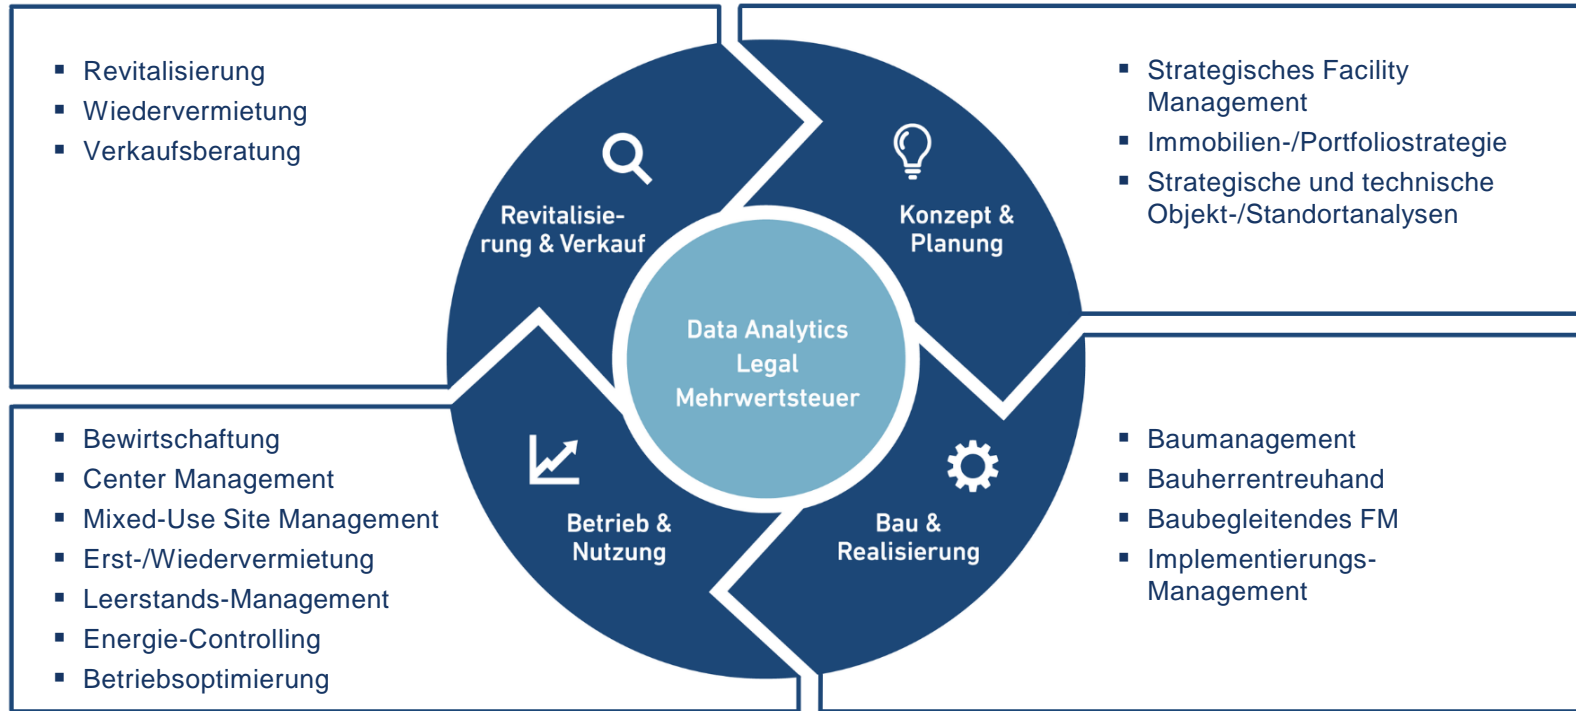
- Revitalisierung
- Wiedervermietung
- Verkaufsberatung

- Strategisches Facility Management
- Immobilien-/Portfoliostrategie
- Strategische und technische Objekt-/Standortanalysen

Revitalisierung & Verkauf

Konzept & Planung

Data Analytics
Legal
Mehrwertsteuer

Betrieb & Nutzung

Bau & Realisierung

- Bewirtschaftung
- Center Management
- Mixed-Use Site Management
- Erst-/Wiedervermietung
- Leerstands-Management
- Energie-Controlling
- Betriebsoptimierung

- Baumanagement
- Bauherrentreuhand
- Baubegleitendes FM
- Implementierungs-Management